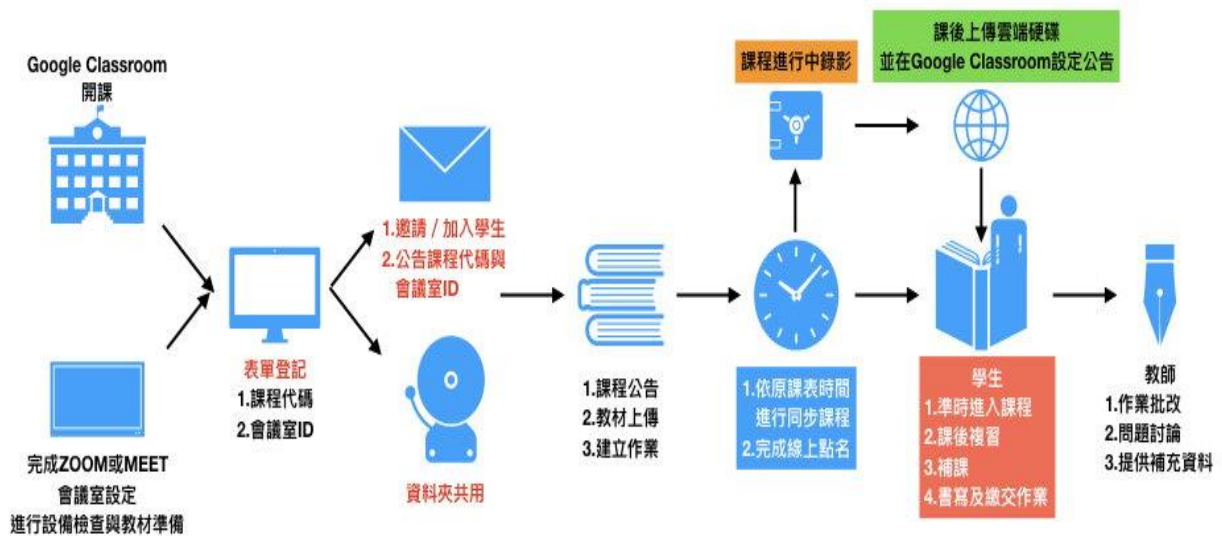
Google Classroom
開課

完成ZOOM或MEET
會議室設定
進行設備檢查與教材準備

表單登記
1.課程代碼
2.會議室ID

1.邀請／加入學生
2.公告課程代碼與會議室ID

資料夾共用

1.課程公告
2.教材上傳
3.建立作業

課程進行中錄影

1.依原課表時間進行同步課程
2.完成線上點名

課後上傳雲端硬碟
並在Google Classroom設定公告

學生
1.準時進入課程
2.課後複習
3.補課
4.書寫及繳交作業

教師
1.作業批改
2.問題討論
3.提供補充資料